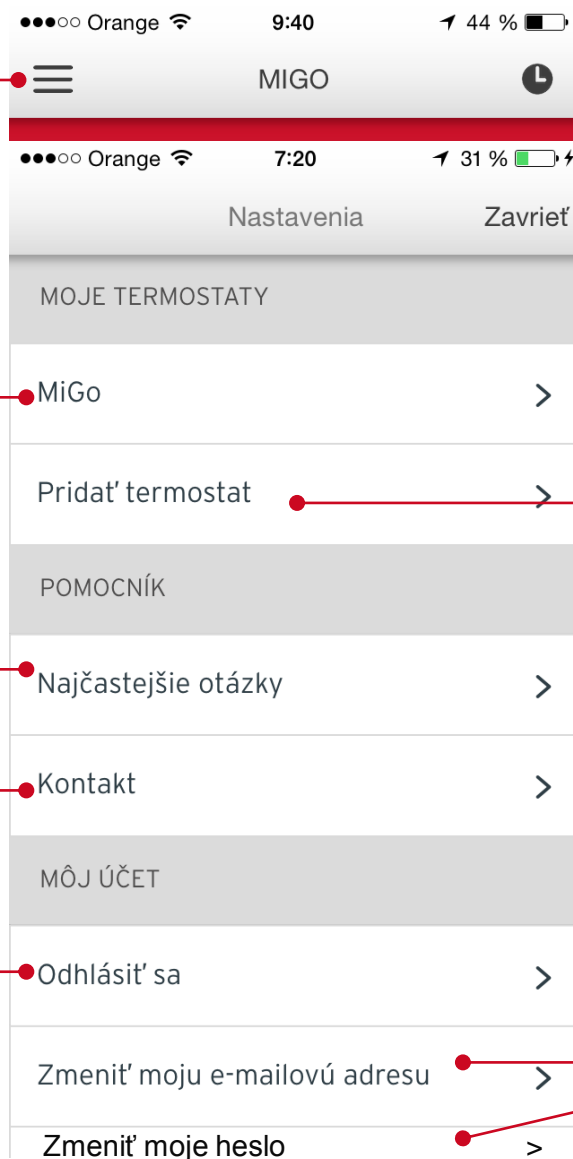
●●●○○ Orange 9:40 44 %

MIGO

●●●○○ Orange 7:20 31 %

Nastavenia Zavrieť

MOJE TERMOSTATY

MiGo >

Pridať termostat >

POMOCNÍK

Najčastejšie otázky >

Kontakt >

MÔJ ÚČET

Odhlásiť sa >

Zmeniť moju e-mailovú adresu >

Zmeniť moje heslo >